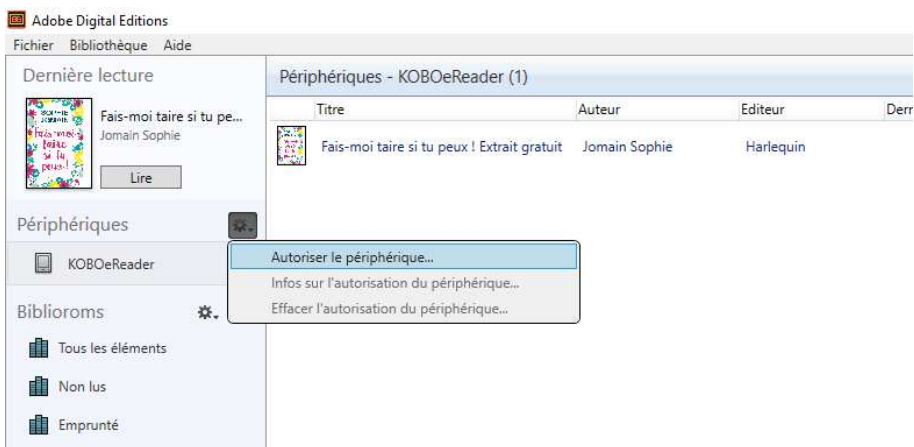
Adobe Digital Editions
Fichier Bibliothèque Aide

Dernière lecture

Fais-moi taire si tu pe...
Jomain Sophie

Lire

Périphériques

KOBOeReader

Bibliorms

Tous les éléments

Non lus

Emprunté

Périphériques - KOBOeReader (1)

| Titre | Auteur | Editeur | Dern |
|---|---|---|---|
| Fais-moi taire si tu peux ! Extrait gratuit | Jomain Sophie | Harlequin | |

Autoriser le périphérique...
Infos sur l'autorisation du périphérique...
Effacer l'autorisation du périphérique...